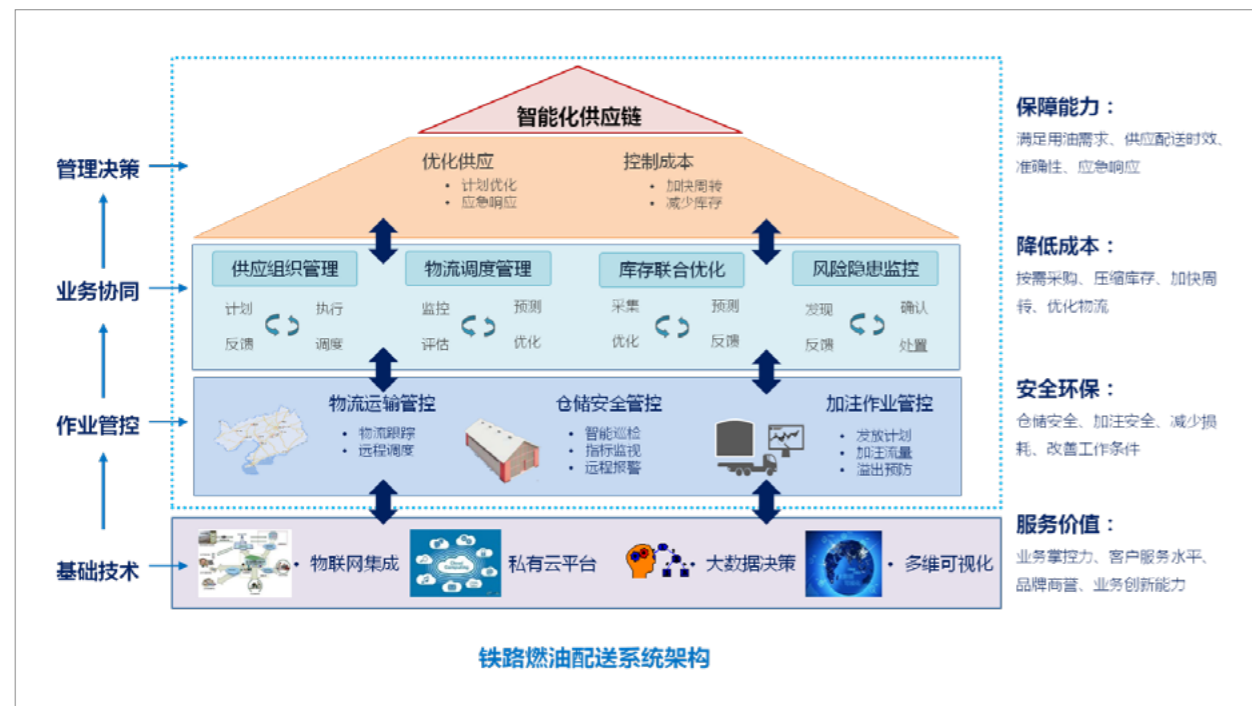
智能化供应链

管理决策

优化供应
• 计划优化
• 应急响应

控制成本
• 加快周转
• 减少库存

业务协同

供应组织管理
计划 执行
反馈 调度

物流调度管理
监控 预测
评估 优化

库存联合优化
采集 预测
优化 反馈

风险隐患监控
发现 确认
反馈 处置

作业管控

物流运输管控
• 物流跟踪
• 远程调度

仓储安全管控
• 智能巡检
• 指标监视
• 远程报警

加注作业管控
• 发放计划
• 加注流量
• 溢出预防

基础技术

• 物联网集成
私有云平台
• 大数据决策
• 多维可视化

保障能力：
满足用油需求、供应配送时效、准确性、应急响应

降低成本：
按需采购、压缩库存、加快周转、优化物流

安全环保：
仓储安全、加注安全、减少损耗、改善工作条件

服务价值：
业务掌控力、客户服务水平、品牌商誉、业务创新能力

铁路燃油配送系统架构